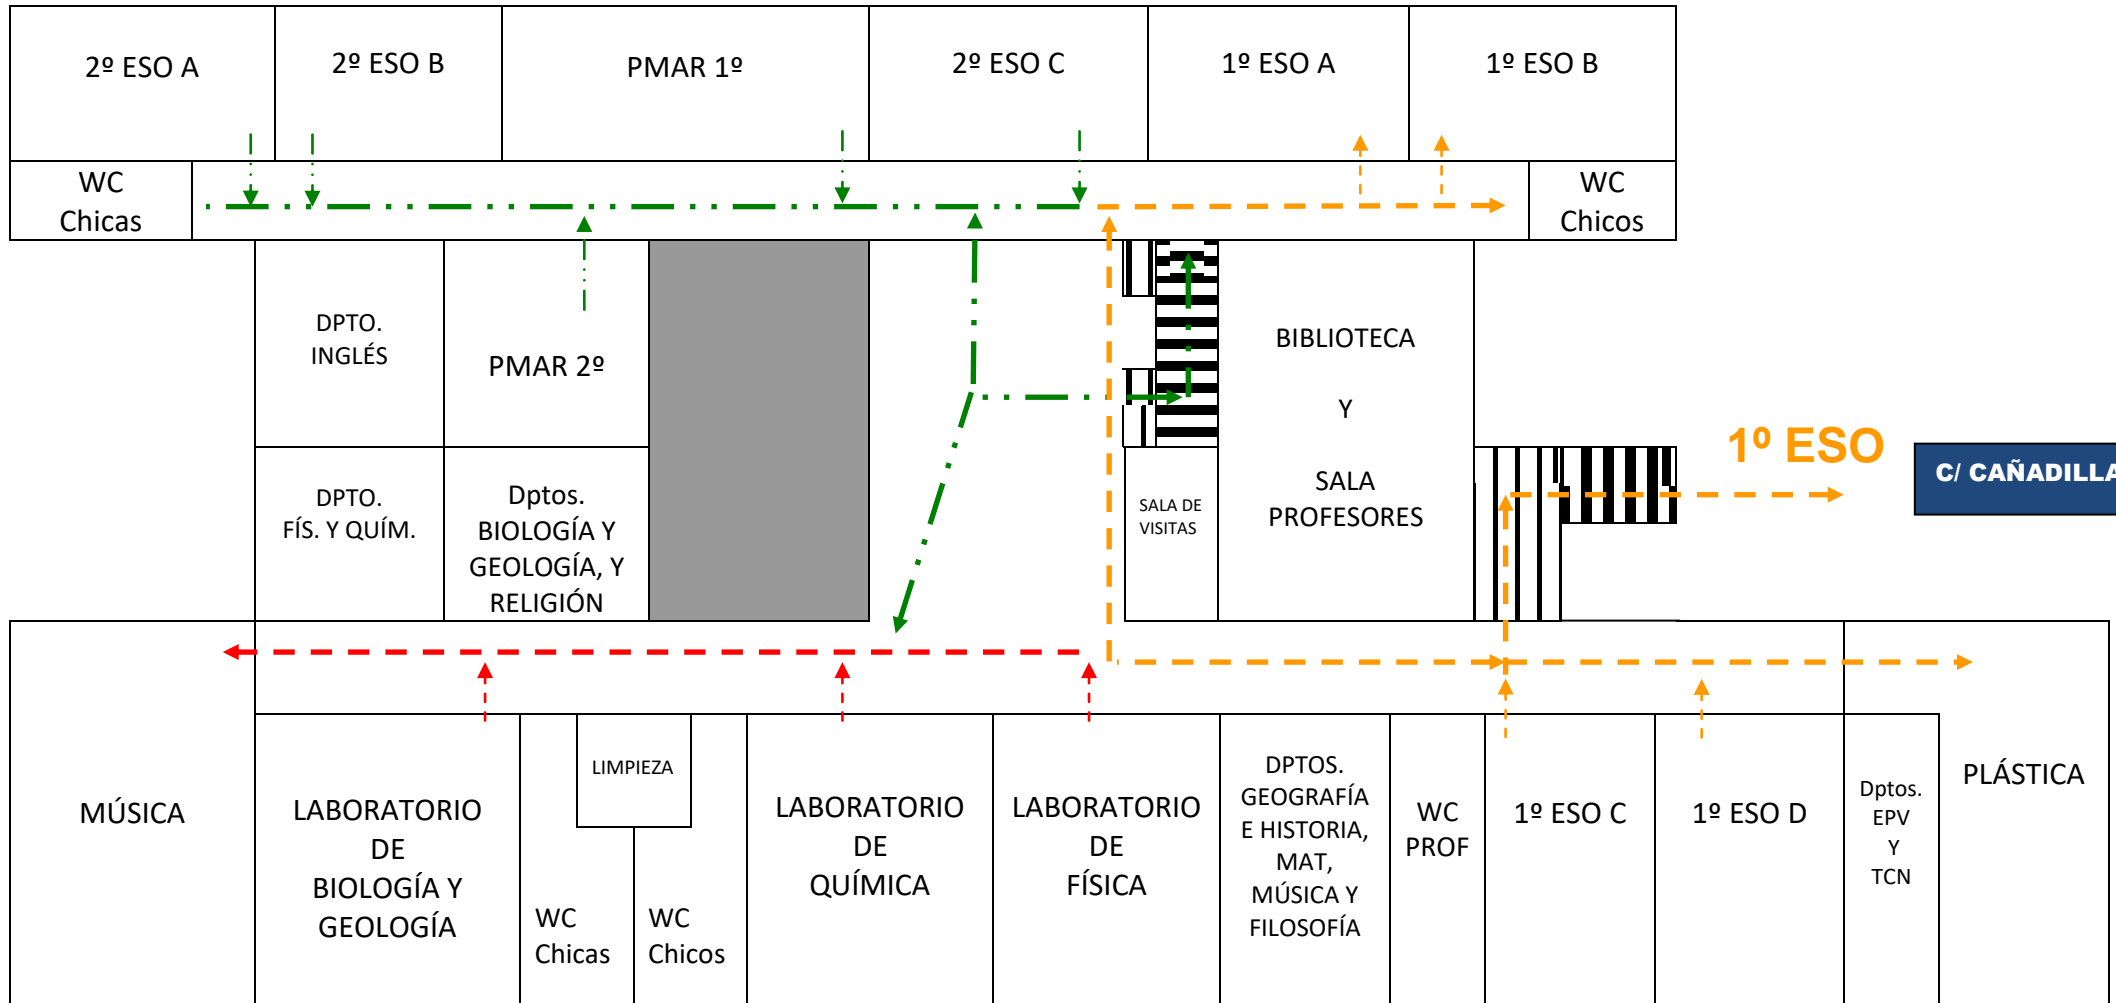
2º ESO A

2º ESO B

PMAR 1º

2º ESO C

1º ESO A

1º ESO B

WC Chicas

WC Chicos

DPTO. INGLÉS

PMAR 2º

BIBLIOTECA

Y

SALA PROFESORES

DPTO. FÍS. Y QUÍM.

Dptos. BIOLOGÍA Y GEOLOGÍA, Y RELIGIÓN

SALA DE VISITAS

1º ESO

C/ CAÑADILLA

MÚSICA

LABORATORIO DE BIOLOGÍA Y GEOLOGÍA

LIMPIEZA

WC Chicas

WC Chicos

LABORATORIO DE QUÍMICA

LABORATORIO DE FÍSICA

DPTOS. GEOGRAFÍA E HISTORIA, MAT, MÚSICA Y FILOSOFÍA

WC PROF

1º ESO C

1º ESO D

Dptos. EPV Y TCN

PLÁSTICA